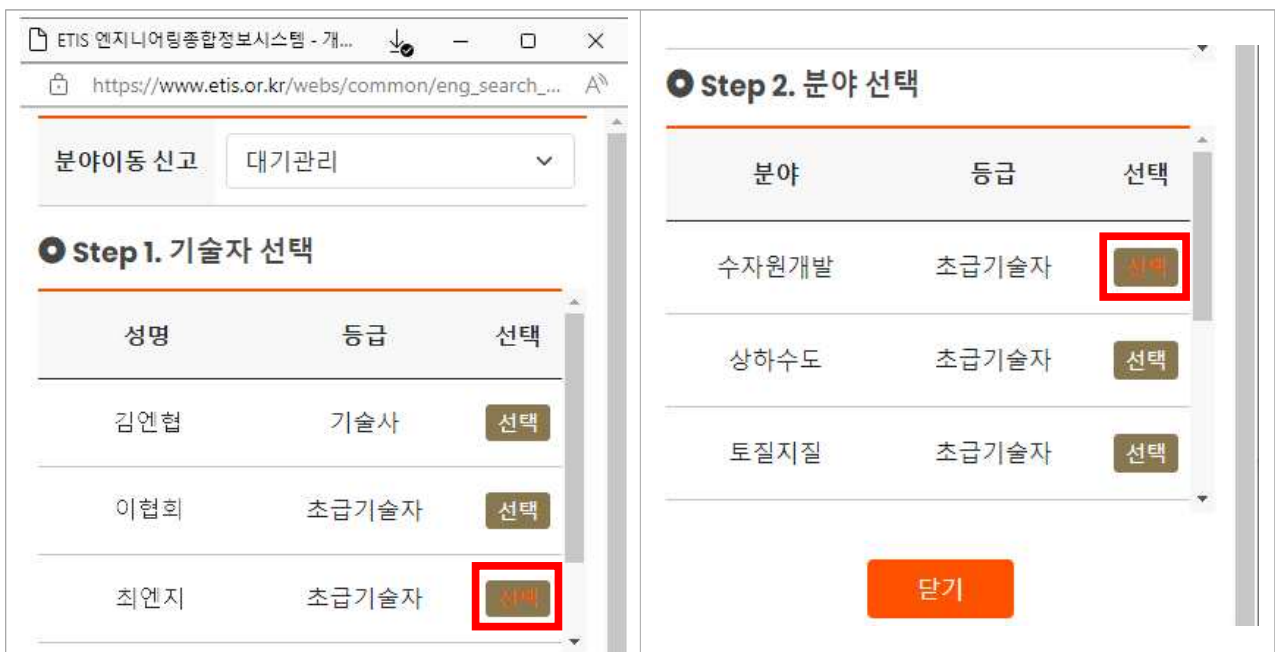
ETIS 엔지니어링종합정보시스템 - 개...

https://www.etis.or.kr/webs/common/eng_search_...

분야이동 신고 대기관리

Step 1. 기술자 선택

| 성명 | 등급 | 선택 |
|---|---|---|
| 김엔협 | 기술사 | 선택 |
| 이협회 | 초급기술자 | 선택 |
| 최엔지 | 초급기술자 | 선택 |

Step 2. 분야 선택

| 분야 | 등급 | 선택 |
|---|---|---|
| 수자원개발 | 초급기술자 | 선택 |
| 상하수도 | 초급기술자 | 선택 |
| 토질지질 | 초급기술자 | 선택 |

닫기